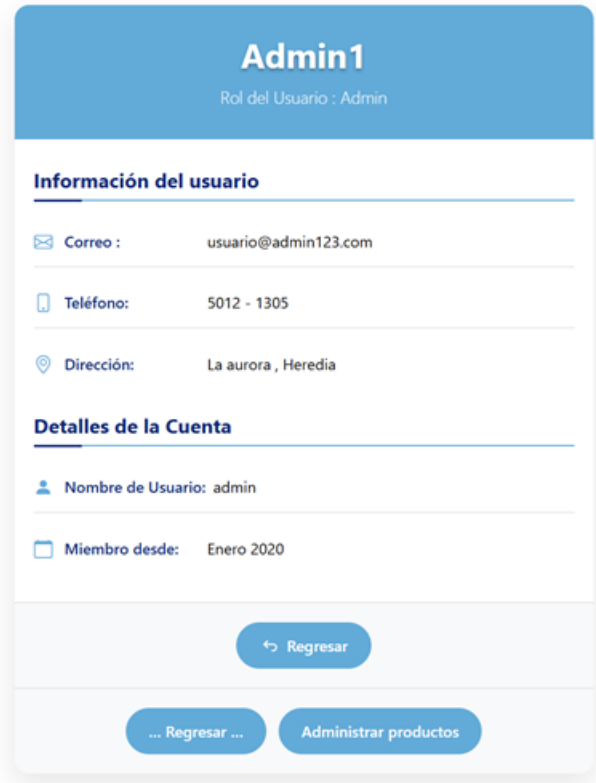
Admin1

Rol del Usuario : Admin

Información del usuario

Correo : usuario@admin123.com

Teléfono: 5012 - 1305

Dirección: La aurora , Heredia

Detalles de la Cuenta

Nombre de Usuario: admin

Miembro desde: Enero 2020

Regresar

... Regresar ...

Administrar productos